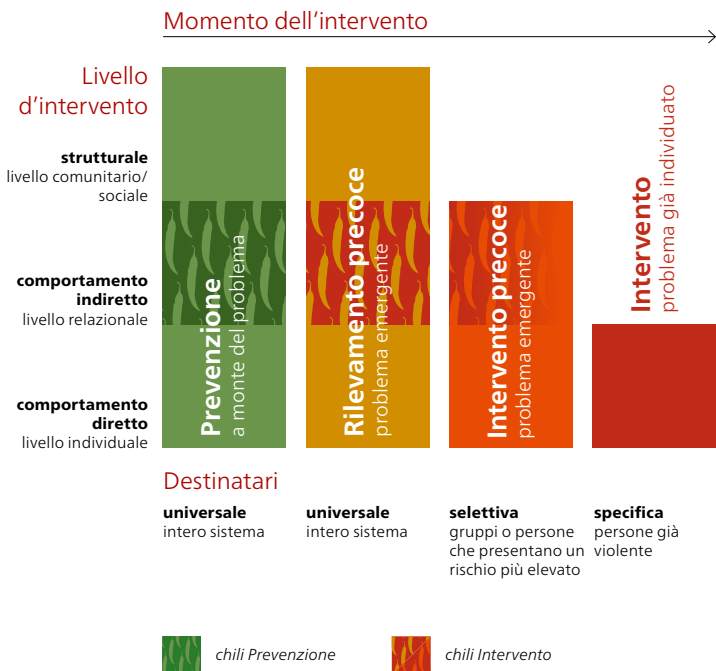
Momento dell'intervento

Livello d'intervento

**strutturale**
livello comunitario/ sociale

**comportamento indiretto**
livello relazionale

**comportamento diretto**
livello individuale

**Prevenzione**
a monte del problema

**Rilevamento precoce**
problema emergente

**Intervento precoce**
problema emergente

**Intervento**
problema già individuato

Destinatari

**universale**
intero sistema

**universale**
intero sistema

**selettiva**
gruppi o persone che presentano un rischio più elevato

**specifica**
persone già violente

*chili Prevenzione*

*chili Intervento*